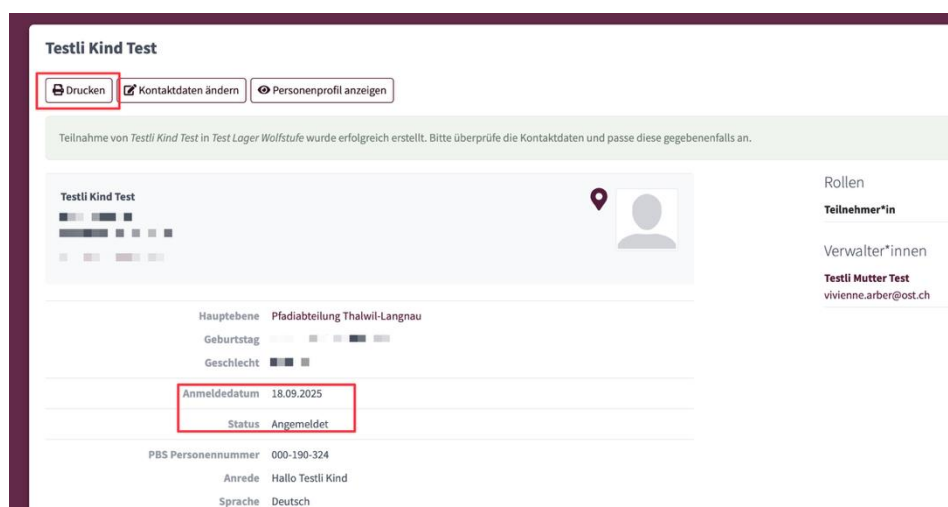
Testli Kind Test

Drucken | Kontaktdaten ändern | Personenprofil anzeigen

Teilnahme von *Testli Kind Test* in *Test Lager Wolfstufe* wurde erfolgreich erstellt. Bitte überprüfe die Kontaktdaten und passe diese gegebenenfalls an.

Testli Kind Test

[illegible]
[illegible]
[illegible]

Rollen
Teilnehmer*in

Verwalter*innen
Testli Mutter Test
vivienne.arber@ost.ch

Hauptebene Pfadiabteilung Thalwil-Langnau
Geburtstag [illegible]
Geschlecht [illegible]

Anmeldedatum 18.09.2025
Status Angemeldet

PBS Personennummer 000-190-324
Anrede Hallo Testli Kind
Sprache Deutsch